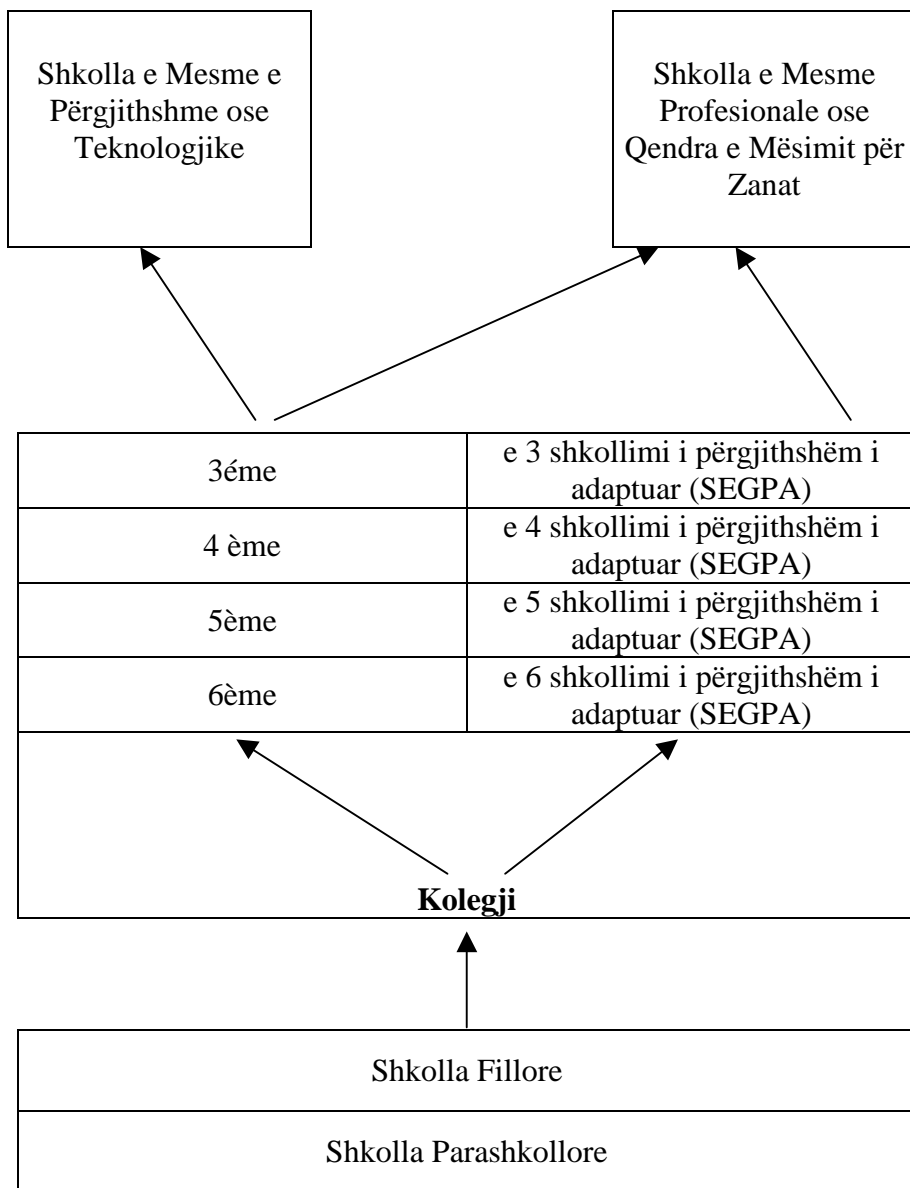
Shkolla e Mesme e Përgjithshme ose Teknologjike

Shkolla e Mesme Profesionale ose Qendra e Mësimit për Zanat

| 3éme | e 3 shkollimi i përgjithshëm i adaptuar (SEGPA) |
|---|---|
| 4 ème | e 4 shkollimi i përgjithshëm i adaptuar (SEGPA) |
| 5ème | e 5 shkollimi i përgjithshëm i adaptuar (SEGPA) |
| 6ème | e 6 shkollimi i përgjithshëm i adaptuar (SEGPA) |

**Kolegji**

Shkolla Fillore

Shkolla Parashkollore